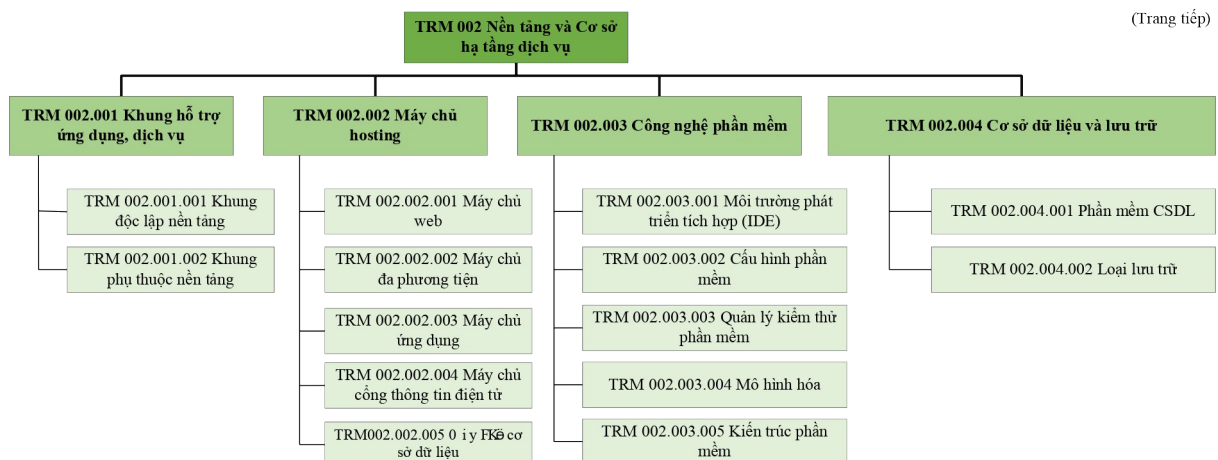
(Trang tiếp)

TRM 002 Nền tảng và Cơ sở hạ tầng dịch vụ

TRM 002.001 Khung hỗ trợ ứng dụng, dịch vụ

TRM 002.001.001 Khung độc lập nền tảng

TRM 002.001.002 Khung phụ thuộc nền tảng

TRM 002.002 Máy chủ hosting

TRM 002.002.001 Máy chủ web

TRM 002.002.002 Máy chủ đa phương tiện

TRM 002.002.003 Máy chủ ứng dụng

TRM 002.002.004 Máy chủ cổng thông tin điện tử

TRM002.002.005 0 i y FKë cơ sở dữ liệu

TRM 002.003 Công nghệ phần mềm

TRM 002.003.001 Môi trường phát triển tích hợp (IDE)

TRM 002.003.002 Cấu hình phần mềm

TRM 002.003.003 Quản lý kiểm thử phần mềm

TRM 002.003.004 Mô hình hóa

TRM 002.003.005 Kiến trúc phần mềm

TRM 002.004 Cơ sở dữ liệu và lưu trữ

TRM 002.004.001 Phần mềm CSDL

TRM 002.004.002 Loại lưu trữ